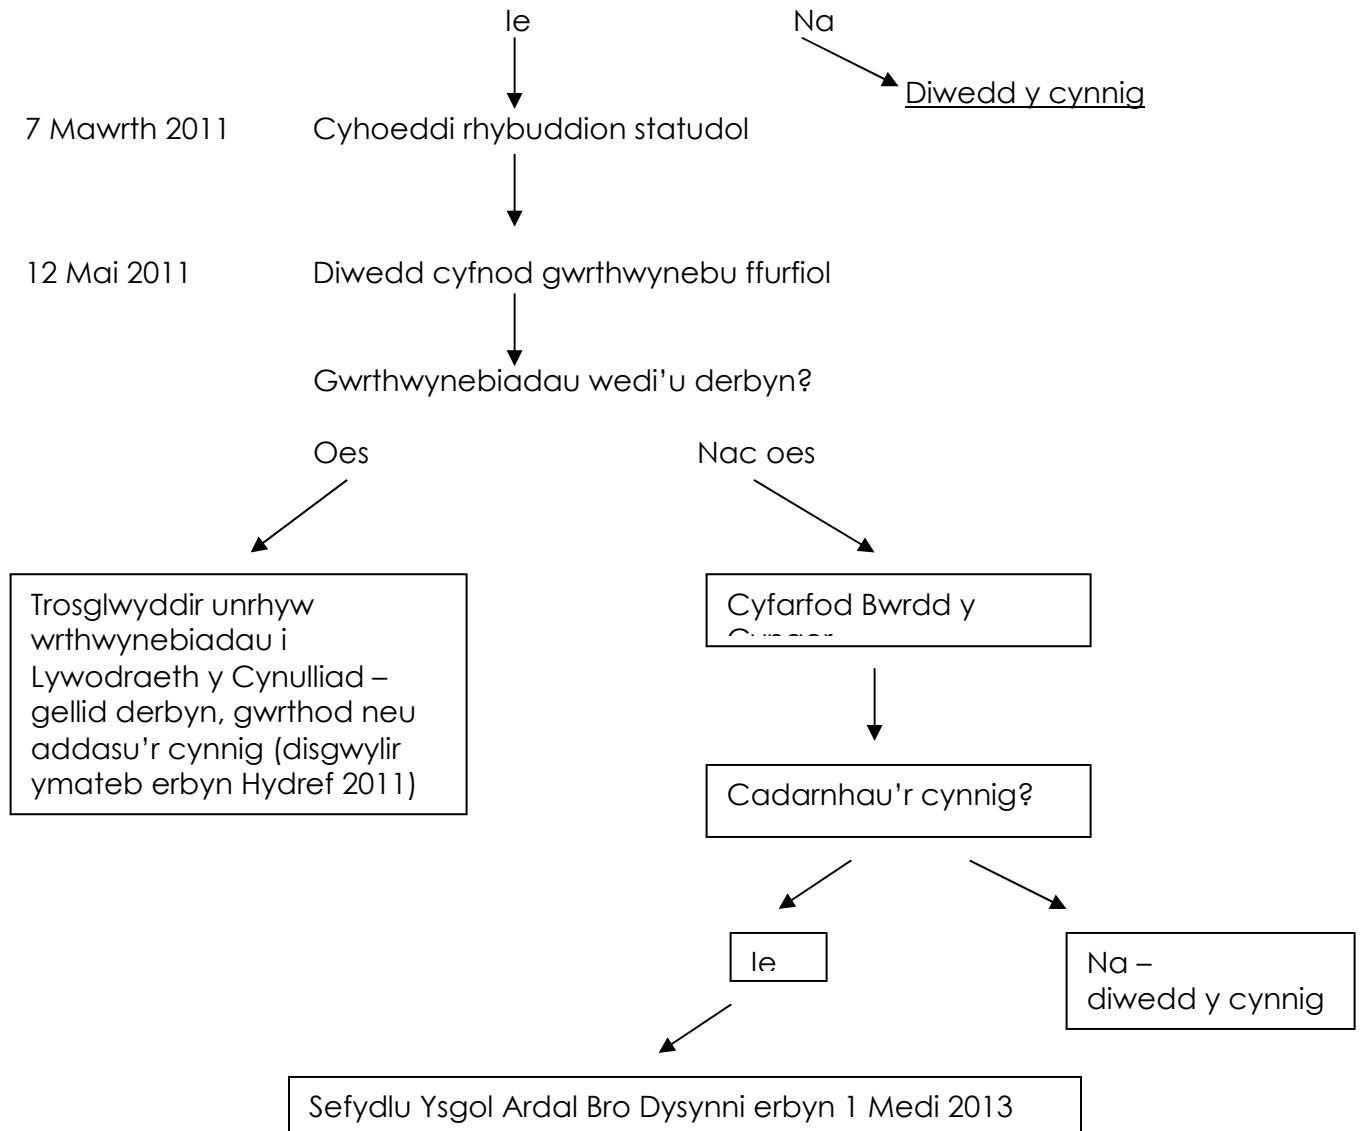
Ie

Na

Diwedd y cynnig

7 Mawrth 2011 Cyhoeddi rhybuddion statudol

12 Mai 2011 Diwedd cyfnod gwrthwynebu ffurfiol

Gwrthwynebiadau wedi'u derbyn?

Oes

Nac oes

Trosglwyddir unrhyw wrthwynebiadau i Lywodraeth y Cynulliad – gellid derbyn, gwrthod neu addasu'r cynnig (disgwylir ymateb erbyn Hydref 2011)

Cyfarfod Bwrdd y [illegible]

Cadarnhau'r cynnig?

Ie

Na – diwedd y cynnig

Sefydlu Ysgol Ardal Bro Dysynni erbyn 1 Medi 2013